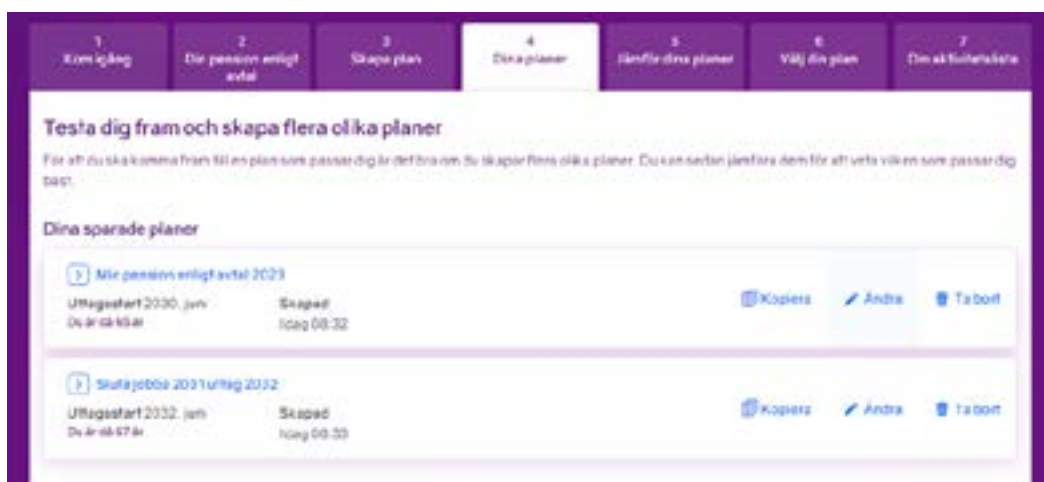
1
Kom igång

2
Din pension enligt avtal

3
Skapa plan

4
Dina planer

5
Jämför dina planer

6
Välj din plan

7
Din aktivitetslista

Testa dig fram och skapa flera olika planer

För att du ska komma fram till en plan som passar dig är det bra om du skapar flera olika planer. Du kan sedan jämföra dem för att veta vilken som passar dig bäst.

Dina sparade planer

Min pension enligt avtal 2023

Uttagsstart 2030, juni
Du är då 65 år

Skapad
Idag 08:32

Kopiera
Ändra
Ta bort

Sluta jobba 2031 uttag 2032

Uttagsstart 2032, juni
Du är då 67 år

Skapad
Idag 08:33

Kopiera
Ändra
Ta bort